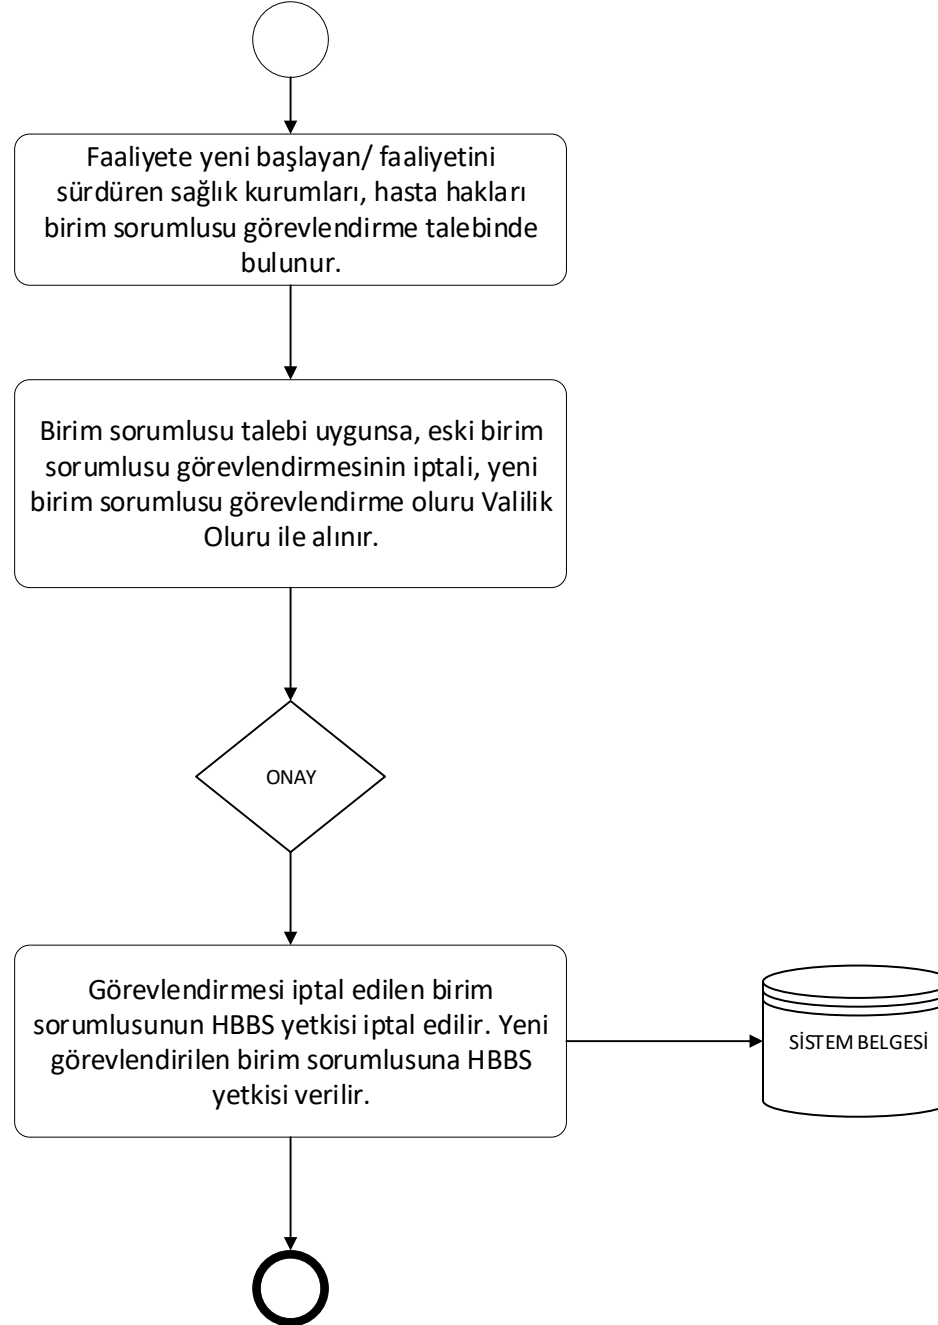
Faaliyete yeni başlayan/ faaliyetini sürdüren sağlık kurumları, hasta hakları birim sorumlusu görevlendirme talebinde bulunur.

Birim sorumlusu talebi uygunsa, eski birim sorumlusu görevlendirmesinin iptali, yeni birim sorumlusu görevlendirme oluru Valilik Oluru ile alınır.

ONAY

Görevlendirmesi iptal edilen birim sorumlusunun HBBS yetkisi iptal edilir. Yeni görevlendirilen birim sorumlusuna HBBS yetkisi verilir.

SİSTEM BELGESİ